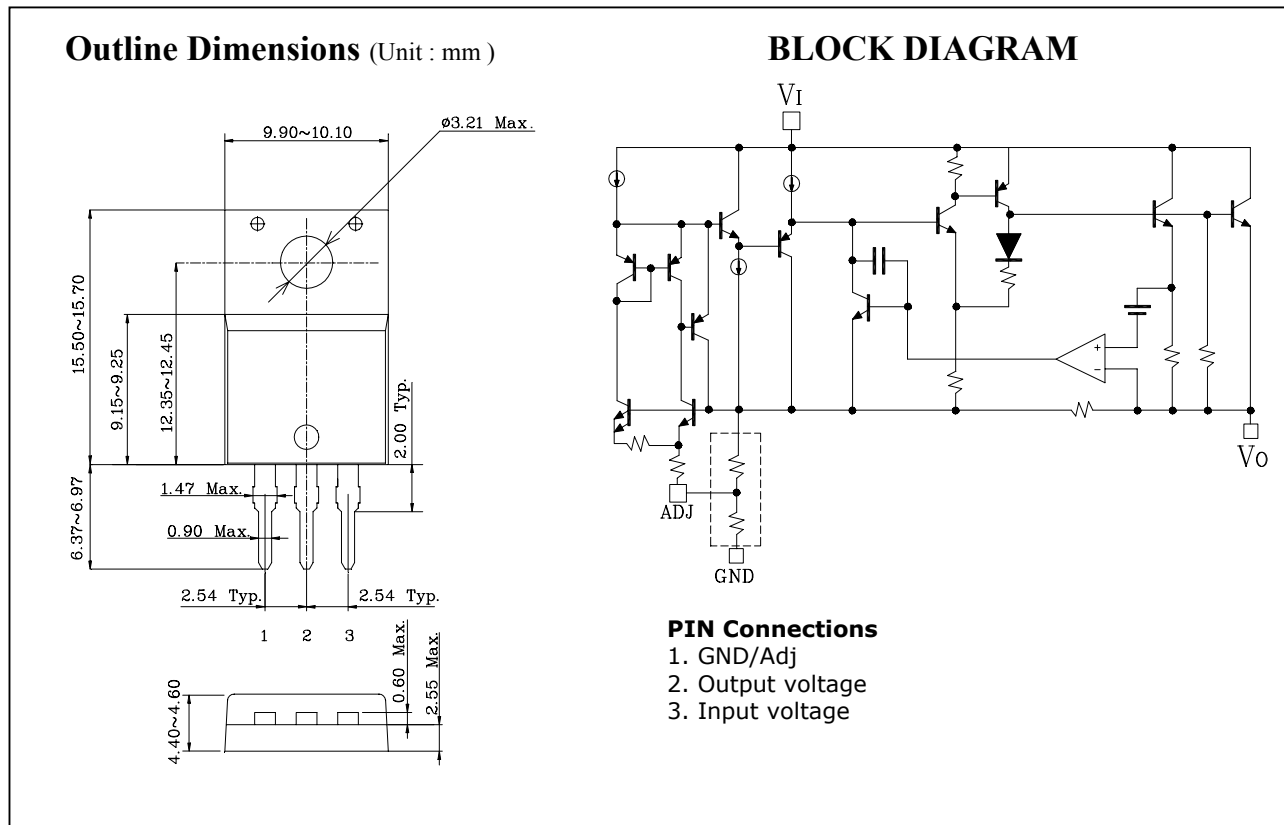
**Outline Dimensions** (Unit : mm )

9.90~10.10

ø3.21 Max.

15.50~15.70

12.35~12.45

9.15~9.25

2.00 Typ.

1.47 Max.

0.90 Max.

6.37~6.97

2.54 Typ.

2.54 Typ.

1 2 3

0.60 Max.

2.55 Max.

4.40~4.60

**BLOCK DIAGRAM**

$V_I$

+

−

ADJ

GND

$V_O$

**PIN Connections**
1. GND/Adj
2. Output voltage
3. Input voltage